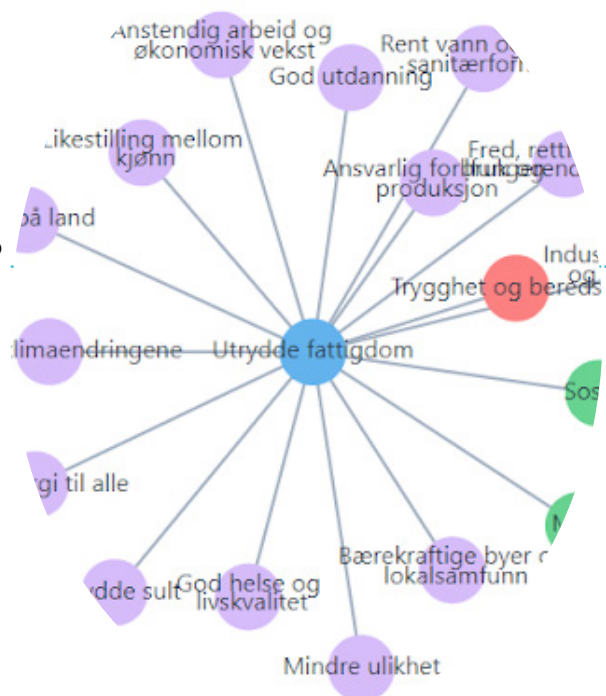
Anstendig arbeid og økonomisk vekst

Rent vann og sanitærforh

God utdanning

Likestilling mellom kjønn

Fred, rett

Ansvarlig forbruk og produksjon

på land

Indus og

Trygghet og bereds

limaendringene

Utrydde fattigdom

Sos

rgi til alle

N

Bærekraftige byer og lokalsamfunn

ydde sult

God helse og livskvalitet

Mindre ulikhet